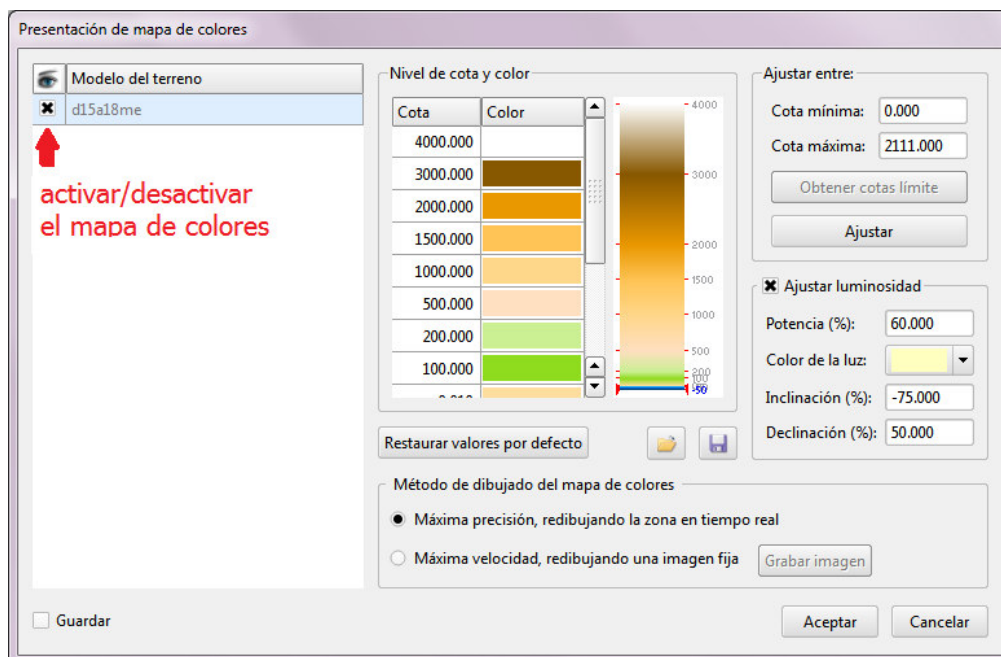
Presentación de mapa de colores

| | Modelo del terreno |
|---|---|
| ✖ | d15a18me |

activar/desactivar el mapa de colores

Nivel de cota y color

| Cota | Color |
|---|---|
| 4000.000 | |
| 3000.000 | |
| 2000.000 | |
| 1500.000 | |
| 1000.000 | |
| 500.000 | |
| 200.000 | |
| 100.000 | |
| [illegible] | |

4000
3000
2000
1500
1000
500
200
100
-50

Ajustar entre:
Cota mínima: 0.000
Cota máxima: 2111.000
Obtener cotas límite
Ajustar

✖ Ajustar luminosidad
Potencia (%): 60.000
Color de la luz:
Inclinación (%): -75.000
Declinación (%): 50.000

Restaurar valores por defecto

Método de dibujado del mapa de colores
Máxima precisión, redibujando la zona en tiempo real
Máxima velocidad, redibujando una imagen fija
Grabar imagen

Guardar
Aceptar
Cancelar